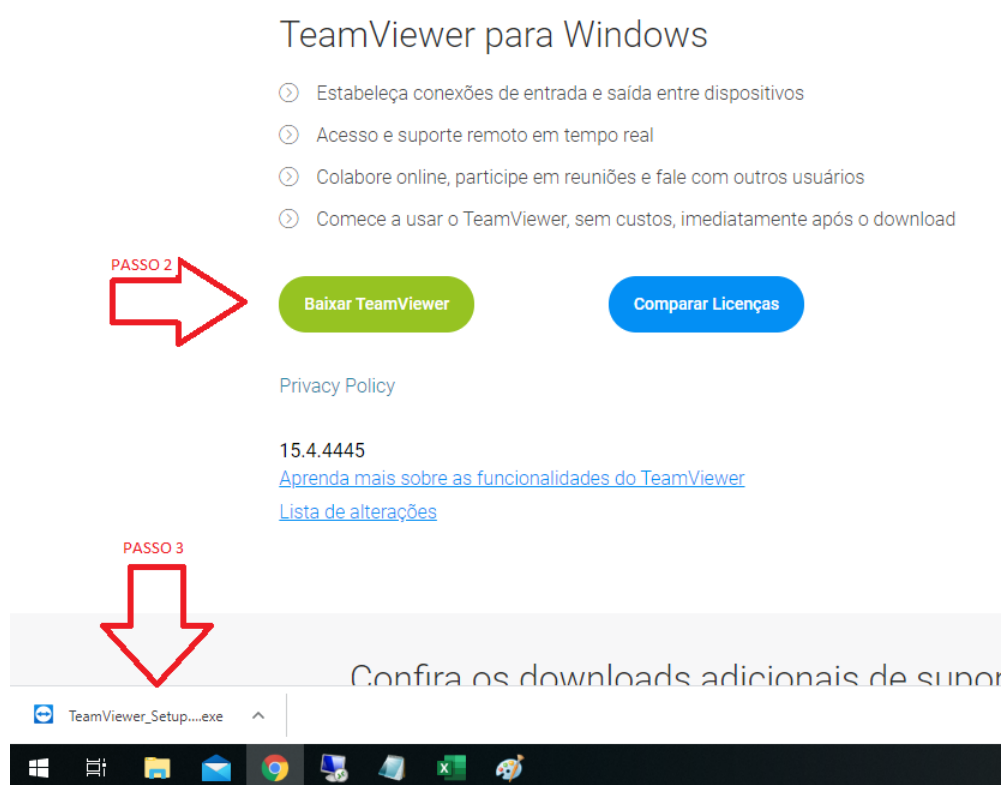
TeamViewer para Windows

Estabeleça conexões de entrada e saída entre dispositivos

Acesso e suporte remoto em tempo real

Colabore online, participe em reuniões e fale com outros usuários

Comece a usar o TeamViewer, sem custos, imediatamente após o download

PASSO 2

Baixar TeamViewer

Comparar Licenças

Privacy Policy

15.4.4445

Aprenda mais sobre as funcionalidades do TeamViewer

Lista de alterações

PASSO 3

Confira os downloads adicionais de supor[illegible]

TeamViewer_Setup....exe